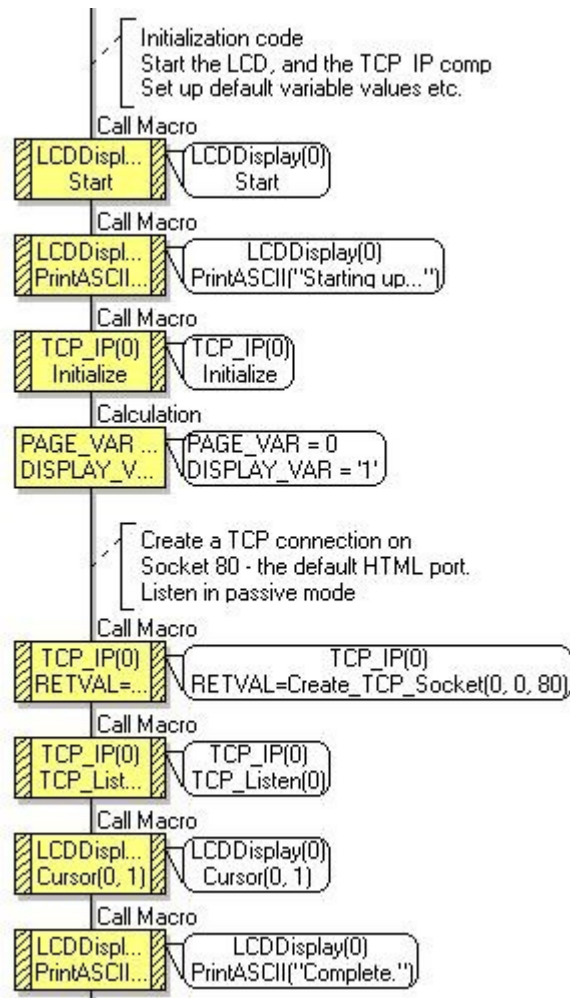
Initialization code
Start the LCD, and the TCP IP comp
Set up default variable values etc.

Call Macro
LCDDispl...
Start
LCDDisplay(0)
Start

Call Macro
LCDDispl...
PrintASCII...
LCDDisplay(0)
PrintASCII("Starting up...")

Call Macro
TCP_IP(0)
Initialize
TCP_IP(0)
Initialize

Calculation
PAGE_VAR ...
DISPLAY_V...
PAGE_VAR = 0
DISPLAY_VAR = '1'

Create a TCP connection on
Socket 80 - the default HTML port.
Listen in passive mode

Call Macro
TCP_IP(0)
RETVAL=...
TCP_IP(0)
RETVAL=Create_TCP_Socket(0, 0, 80)

Call Macro
TCP_IP(0)
TCP_List...
TCP_IP(0)
TCP_Listen(0)

Call Macro
LCDDispl...
Cursor(0, 1)
LCDDisplay(0)
Cursor(0, 1)

Call Macro
LCDDispl...
PrintASCII...
LCDDisplay(0)
PrintASCII("Complete.")